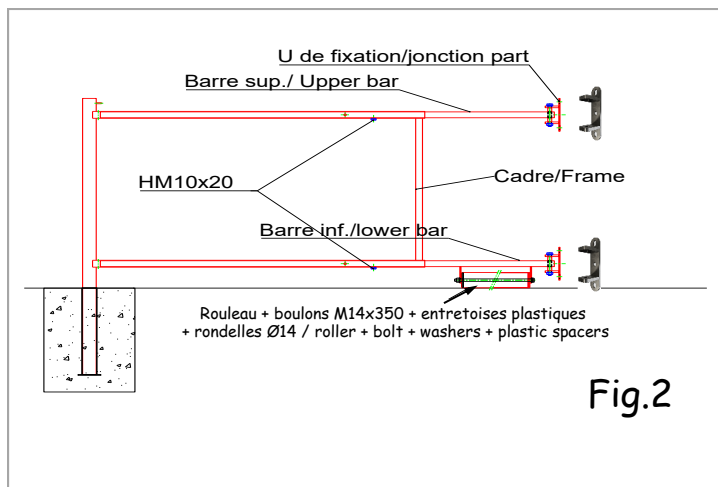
U de fixation/jonction part

Barre sup./ Upper bar

HM10x20

Cadre/Frame

Barre inf./lower bar

Rouleau + boulons M14x350 + entretoises plastiques + rondelles Ø14 / roller + bolt + washers + plastic spacers

Fig.2